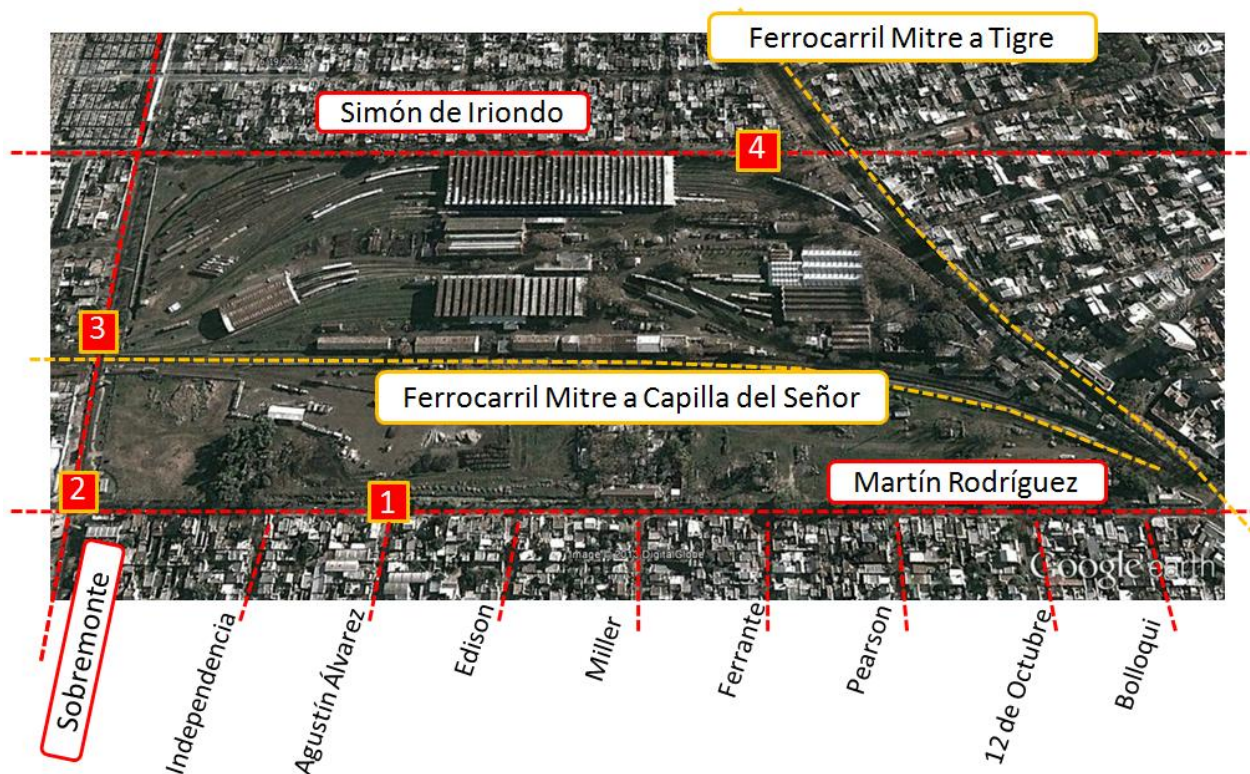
Ferrocarril Mitre a Tigre

Simón de Iriondo

4

3

Ferrocarril Mitre a Capilla del Señor

2

1

Martín Rodríguez

Image © 2013 DigitalGlobe

Google earth

Sobremonte

Independencia

Agustín Álvarez

Edison

Miller

Ferrante

Pearson

12 de Octubre

Bolloqui